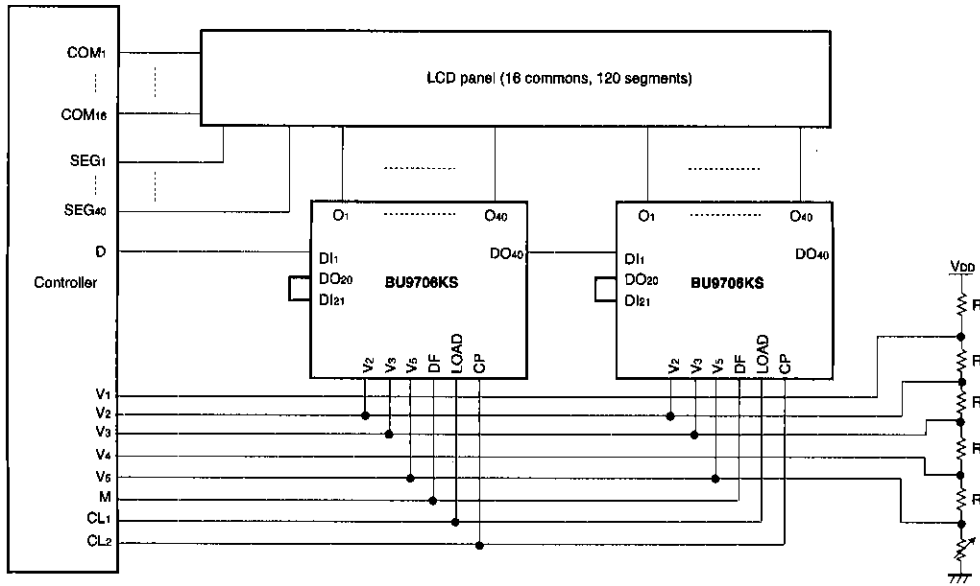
$COM_1$
$COM_{16}$
$SEG_1$
$SEG_{40}$
D
Controller
$V_1$
$V_2$
$V_3$
$V_4$
$V_5$
M
$CL_1$
$CL_2$

LCD panel (16 commons, 120 segments)

$O_1$ $O_{40}$
$DI_1$
$DO_{40}$
$DO_{20}$
$DI_{21}$
BU9706KS
$V_2$ $V_3$ $V_5$ DF LOAD CP

$O_1$ $O_{40}$
$DI_1$
$DO_{40}$
$DO_{20}$
$DI_{21}$
BU9706KS
$V_2$ $V_3$ $V_5$ DF LOAD CP

$V_{DD}$
R
R
R
R
R